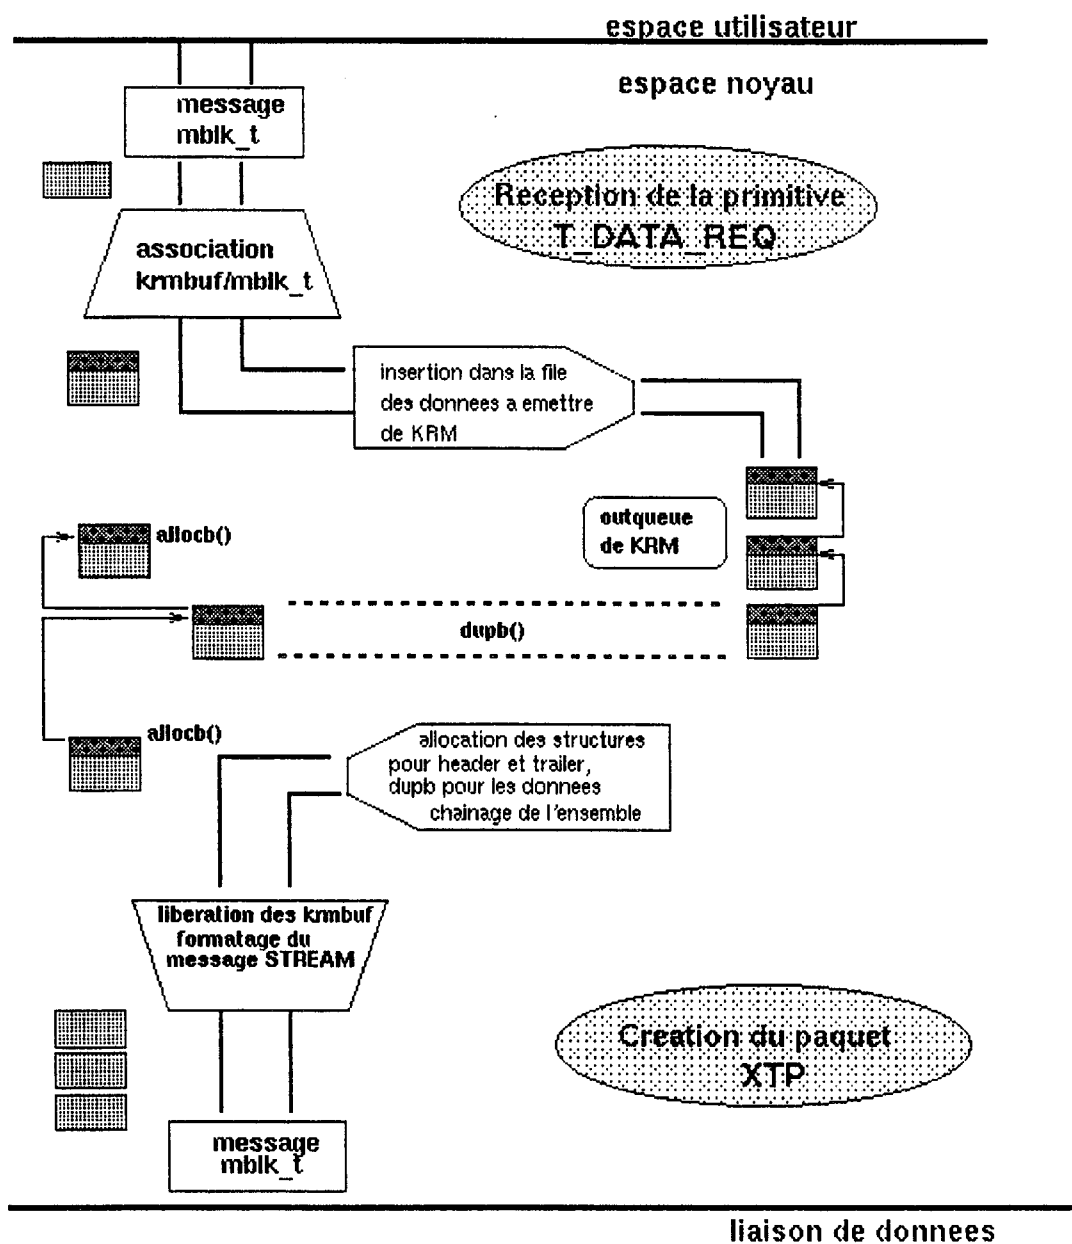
espace utilisateur

espace noyau

message
mblk_t

Reception de la primitive
T_DATA_REQ

association
krmbuf/mblk_t

insertion dans la file
des donnees a emettre
de KRM

outqueue
de KRM

allocb()

dupb()

allocb()

allocation des structures
pour header et trailer,
dupb pour les donnees
chainage de l'ensemble

liberation des krmbuf
formatage du
message STREAM

Creation du paquet
XTP

message
mblk_t

liaison de donnees